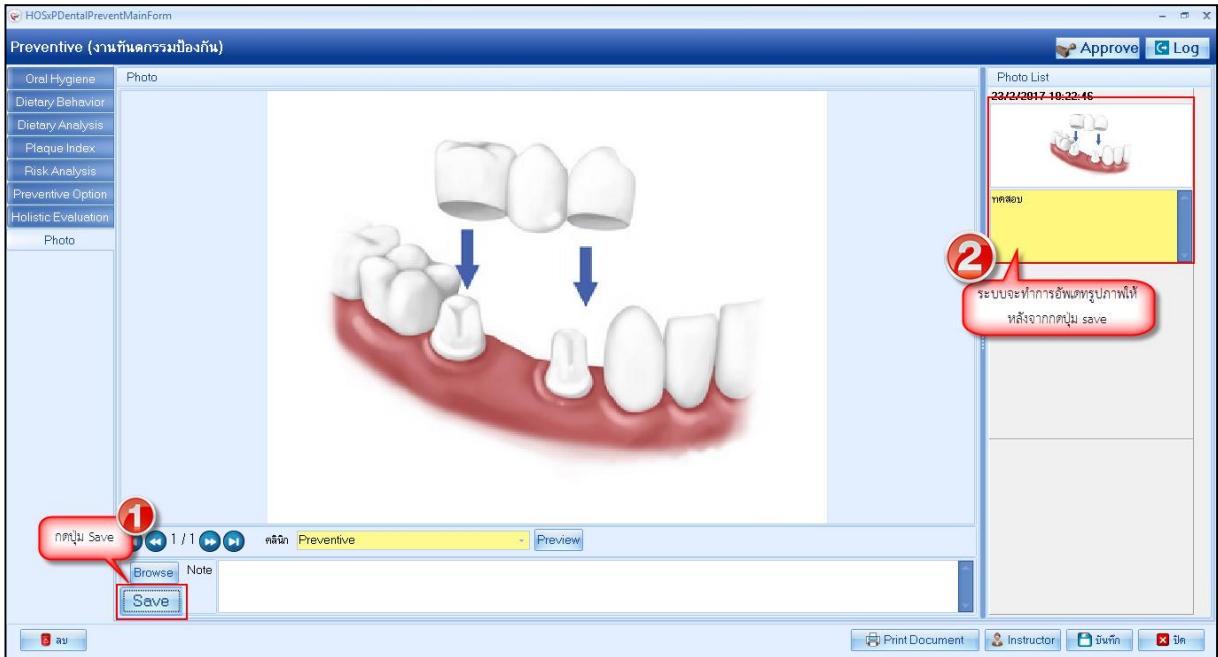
HOSxPDentalPreventMainForm

Preventive (งานทันตกรรมป้องกัน)

Approve Log

Oral Hygiene
Dietary Behavior
Dietary Analysis
Plaque Index
Risk Analysis
Preventive Option
Holistic Evaluation
Photo

Photo

Photo List

23/2/2017 10:22:46

ทดสอบ

2

ระบบจะทำการอัพเดทรูปภาพให้หลังจากกดปุ่ม save

1

กดปุ่ม Save

1 / 1

คลินิก Preventive

Preview

Browse Note

Save

ลบ

Print Document Instructor บันทึก ปิด